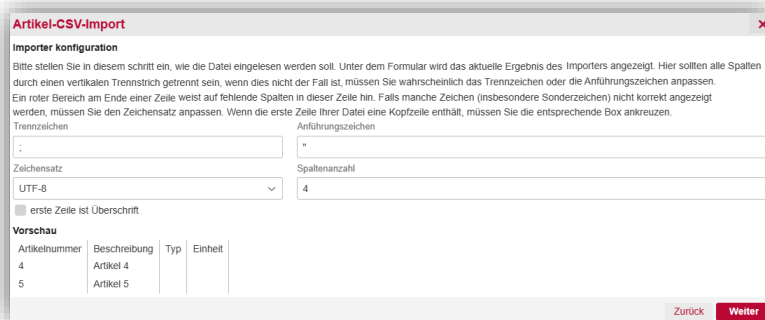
Artikel-CSV-Import

×

Importer konfiguration

Bitte stellen Sie in diesem schritt ein, wie die Datei eingelesen werden soll. Unter dem Formular wird das aktuelle Ergebnis des Importers angezeigt. Hier sollten alle Spalten durch einen vertikalen Trennstrich getrennt sein, wenn dies nicht der Fall ist, müssen Sie wahrscheinlich das Trennzeichen oder die Anführungszeichen anpassen.
Ein roter Bereich am Ende einer Zeile weist auf fehlende Spalten in dieser Zeile hin. Falls manche Zeichen (insbesondere Sonderzeichen) nicht korrekt angezeigt werden, müssen Sie den Zeichensatz anpassen. Wenn die erste Zeile Ihrer Datei eine Kopfzeile enthält, müssen Sie die entsprechende Box ankreuzen.

Trennzeichen
;

Anführungszeichen
"

Zeichensatz
UTF-8

Spaltenanzahl
4

erste Zeile ist Überschrift

Vorschau

| Artikelnummer | Beschreibung | Typ | Einheit |
|---|---|---|---|
| 4 | Artikel 4 | | |
| 5 | Artikel 5 | | |

Zurück Weiter